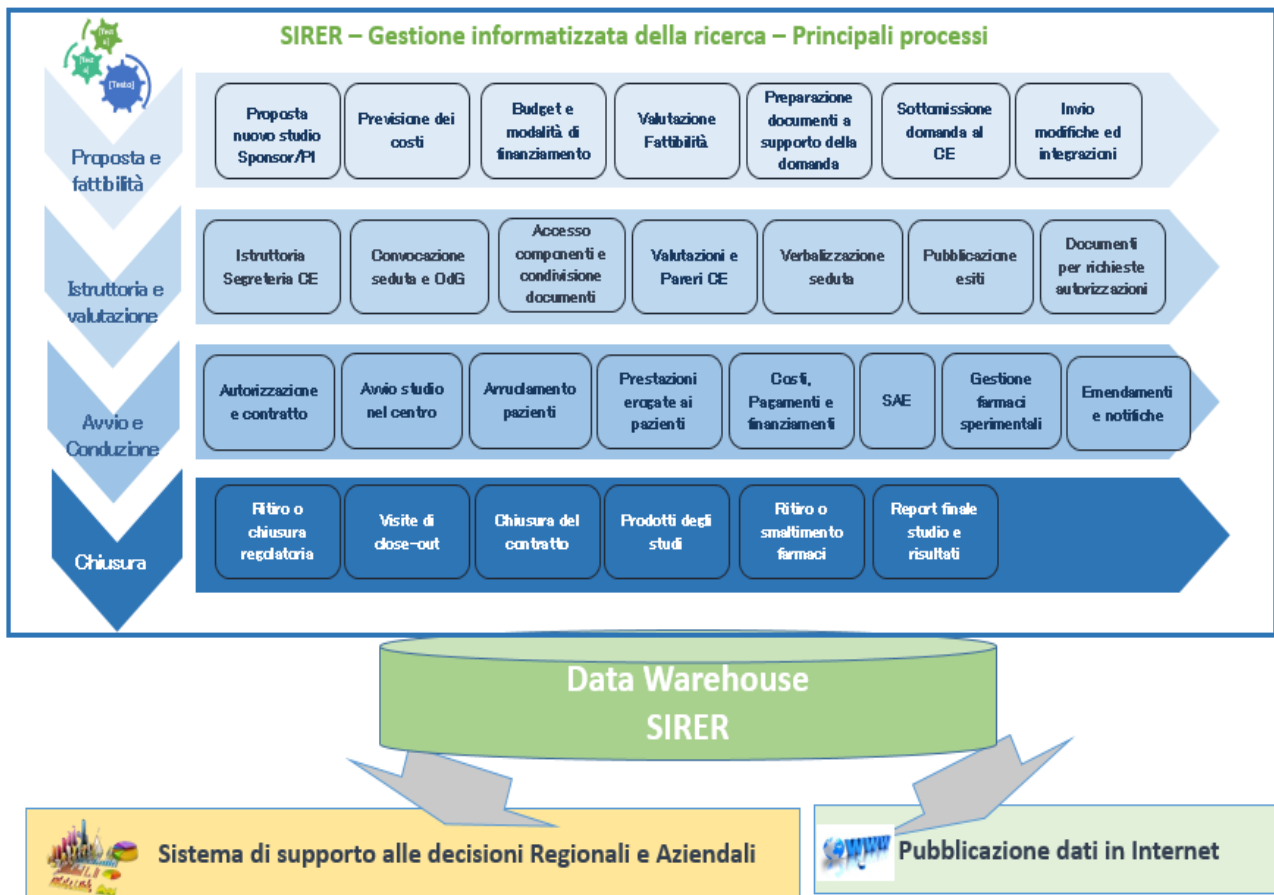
[Testo] [Testo] [Testo]

SIRER – Gestione informatizzata della ricerca – Principali processi

Proposta e fattibilità

Proposta nuovo studio Sponsor/PI

Previsione dei costi

Budget e modalità di finanziamento

Valutazione Fattibilità

Preparazione documenti a supporto della domanda

Sottomissione domanda al CE

Invio modifiche ed integrazioni

Istruttoria e valutazione

Istruttoria Segreteria CE

Convocazione seduta e OdG

Accesso componenti e condivisione documenti

Valutazioni e Pareri CE

Verbalizzazione seduta

Pubblicazione esiti

Documenti per richieste autorizzazioni

Avvio e Conduzione

Autorizzazione e contratto

Avvio studio nel centro

Arruolamento pazienti

Prestazioni erogate ai pazienti

Costi, Pagamenti e finanziamenti

SAE

Gestione farmaci sperimentali

Emendamenti e notifiche

Chiusura

Ritiro o chiusura regolatoria

Visite di close-out

Chiusura del contratto

Prodotti degli studi

Ritiro o smaltimento farmaci

Report finale studio e risultati

Data Warehouse SIRER

Sistema di supporto alle decisioni Regionali e Aziendali

www

Pubblicazione dati in Internet